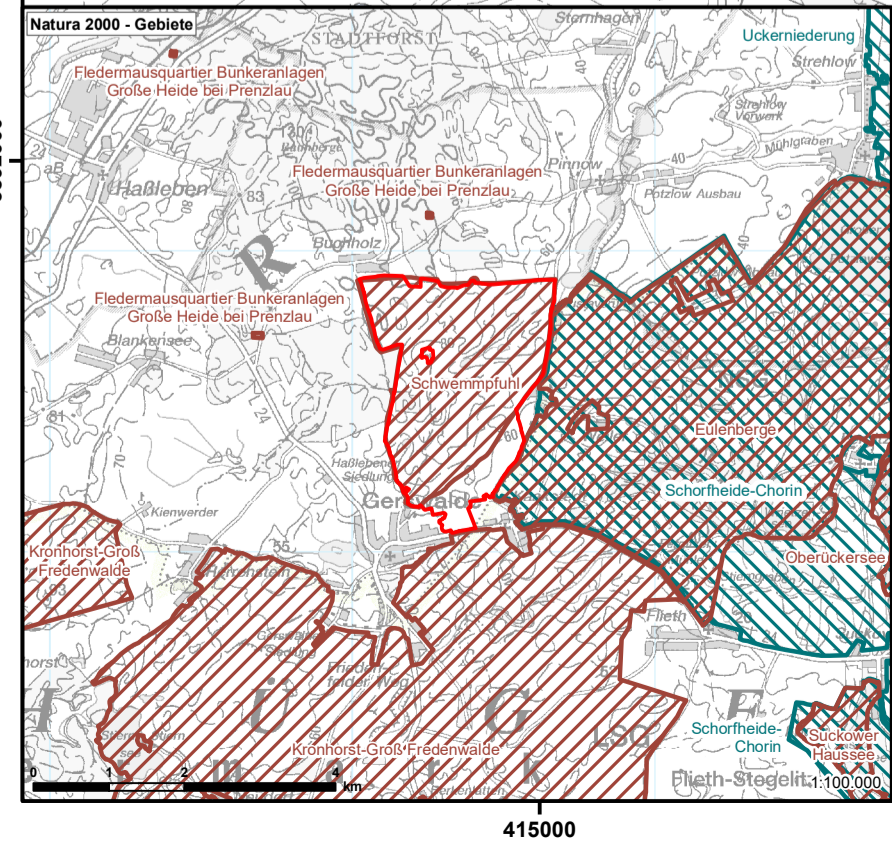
Natura 2000 - Gebiete

STADTFORST

Stegelitz

Uckerniederung

Strehlow

Fledermausquartier Bunkeranlagen Große Heide bei Prenzlau

Fledermausquartier Bunkeranlagen Große Heide bei Prenzlau

Fledermausquartier Bunkeranlagen Große Heide bei Prenzlau

Haßleben

Pinnow

Mühlgraben

Potzlow Ausbau

Buchholz

Blankensee

Schwemmpfuhl

Eulenberge

Schorfheide-Chorin

Haßlebener Siedlung

Gerswalde

Kienwerder

Kronhorst-Groß Fredenwalde

Oberückersee

Fließ

Kronhorst-Groß Fredenwalde

LSG

Schorfheide-Chorin

Suckower Haussee

Flieth-Stegelitz

0 1 2 4 km

1:100.000

415000